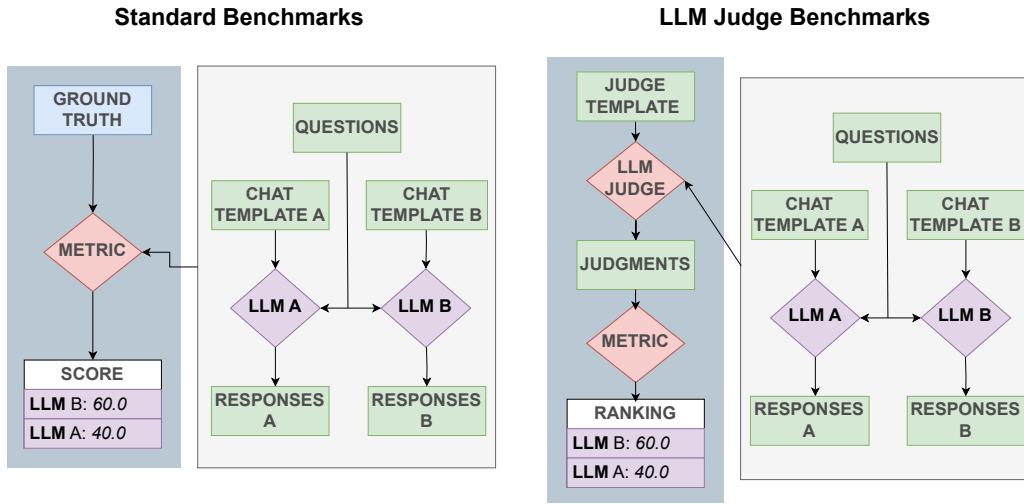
Standard Benchmarks

GROUND TRUTH

METRIC

SCORE

LLM B: 60.0

LLM A: 40.0

QUESTIONS

CHAT TEMPLATE A

CHAT TEMPLATE B

LLM A

LLM B

RESPONSES A

RESPONSES B

LLM Judge Benchmarks

JUDGE TEMPLATE

LLM JUDGE

JUDGMENTS

METRIC

RANKING

LLM B: 60.0

LLM A: 40.0

QUESTIONS

CHAT TEMPLATE A

CHAT TEMPLATE B

LLM A

LLM B

RESPONSES A

RESPONSES B